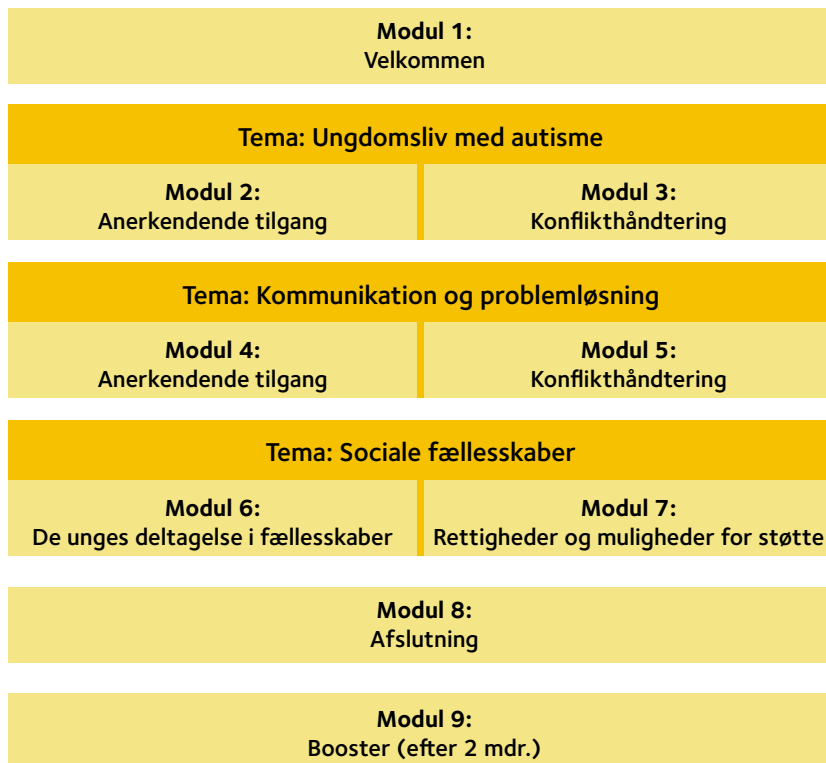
Modul 1:
Velkommen

Tema: Ungdomsliv med autisme

Modul 2:
Anerkendende tilgang

Modul 3:
Konflikthåndtering

Tema: Kommunikation og problemløsning

Modul 4:
Anerkendende tilgang

Modul 5:
Konflikthåndtering

Tema: Sociale fællesskaber

Modul 6:
De unges deltagelse i fællesskaber

Modul 7:
Rettigheder og muligheder for støtte

Modul 8:
Afslutning

Modul 9:
Booster (efter 2 mdr.)